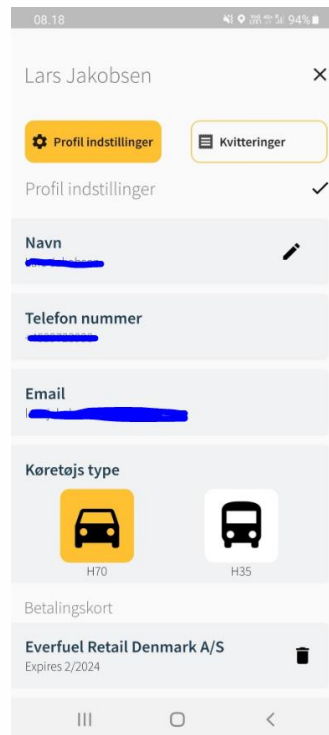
08.18 94%

Lars Jakobsen

Profil indstillinger

Kvitteringer

Profil indstillinger

Navn

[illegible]

Telefon nummer

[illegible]

Email

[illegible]

Køretøjs type

H70

H35

Betalingskort

Everfuel Retail Denmark A/S
Expires 2/2024